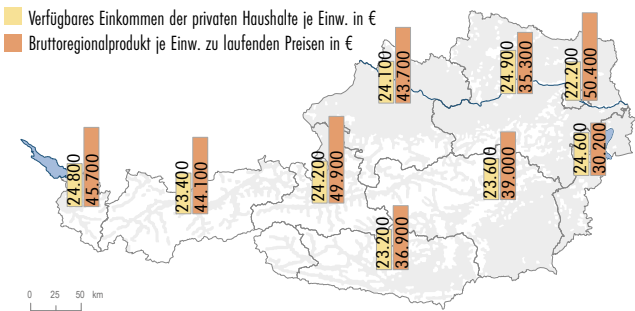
Verfügbares Einkommen der privaten Haushalte je Einw. in €
Bruttoregionalprodukt je Einw. zu laufenden Preisen in €

24.100
43.700

24.900
35.300

22.200
50.400

24.800
45.700

23.400
44.100

24.200
49.900

23.600
39.000

24.600
30.200

23.200
36.900

0 25 50 km